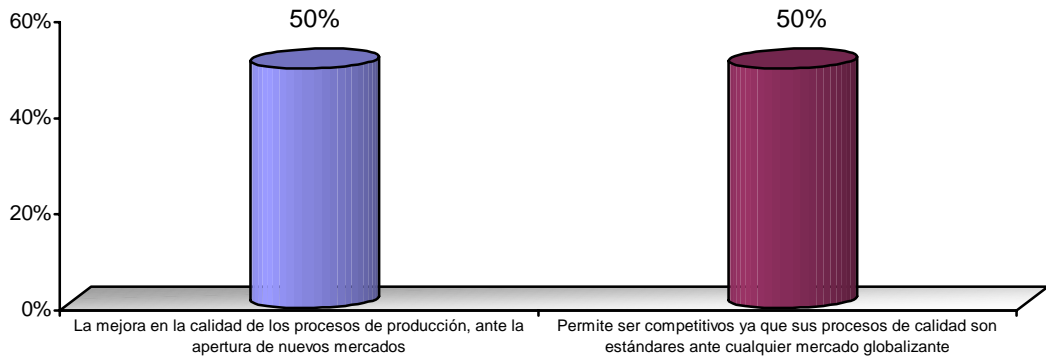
60%
40%
20%
0%

50%
50%

La mejora en la calidad de los procesos de producción, ante la apertura de nuevos mercados

Permite ser competitivos ya que sus procesos de calidad son estándares ante cualquier mercado globalizante